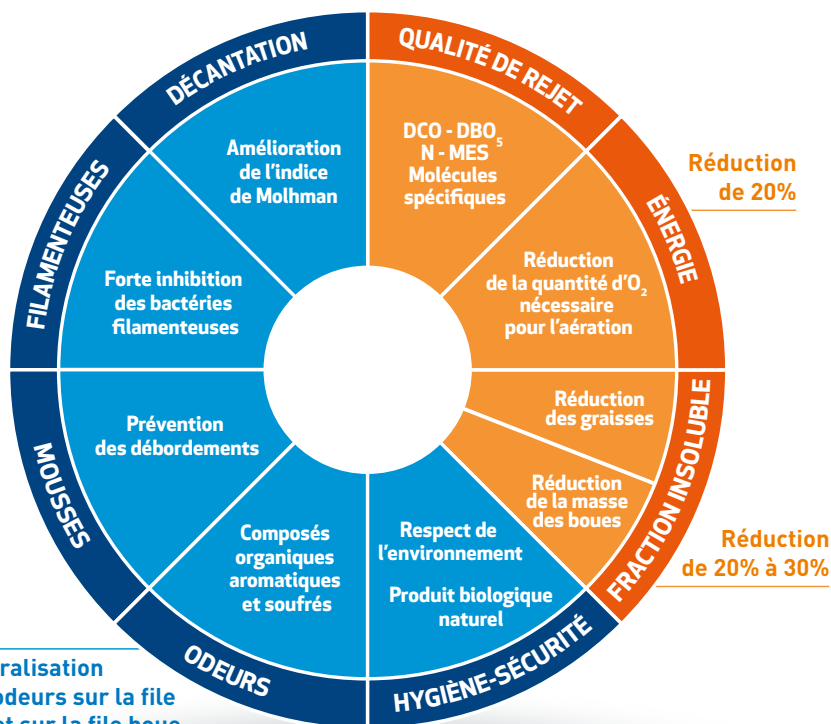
DÉCANTATION

Amélioration de l'indice de Molhman

QUALITÉ DE REJET

DCO - DBO$_5$ N - MES Molécules spécifiques

Réduction de 20%

ÉNERGIE

Réduction de la quantité d'O$_2$ nécessaire pour l'aération

FILAMENTEUSES

Forte inhibition des bactéries filamenteuses

FRACTION INSOLUBLE

Réduction des graisses

Réduction de la masse des boues

Réduction de 20% à 30%

MOUSSES

Prévention des débordements

ODEURS

Composés organiques aromatiques et soufrés

HYGIÈNE-SÉCURITÉ

Respect de l'environnement

Produit biologique naturel

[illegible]ralisation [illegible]odeurs sur la file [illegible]t sur la file boue